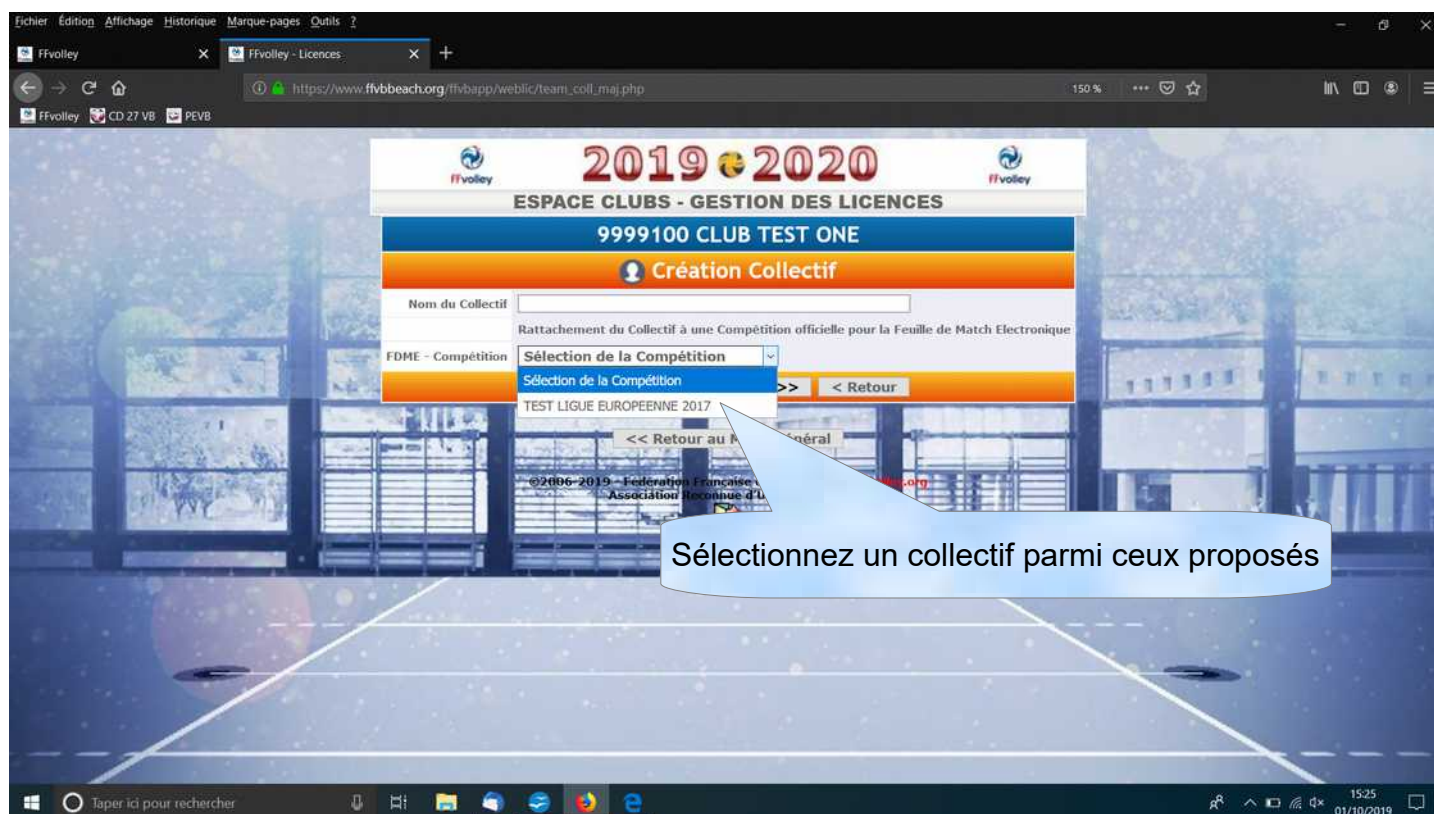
Fichier Édition Affichage Historique Marque-pages Outils ?

FFvolley
FFvolley - Licences

https://www.ffvbbeach.org/ffvbapp/weblic/team_coll_maj.php
150 %

FFvolley CD 27 VB PEVB

FFvolley
2019 2020
FFvolley
ESPACE CLUBS - GESTION DES LICENCES
9999100 CLUB TEST ONE
Création Collectif

Nom du Collectif
Rattachement du Collectif à une Compétition officielle pour la Feuille de Match Electronique
FDME - Compétition Sélection de la Compétition
Sélection de la Compétition
TEST LIGUE EUROPEENNE 2017
>> < Retour
<< Retour au M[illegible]énéral
©2006-2019 - Fédération Française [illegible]
Association Reconnue d'U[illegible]

Sélectionnez un collectif parmi ceux proposés

Taper ici pour rechercher
15:25
01/10/2019